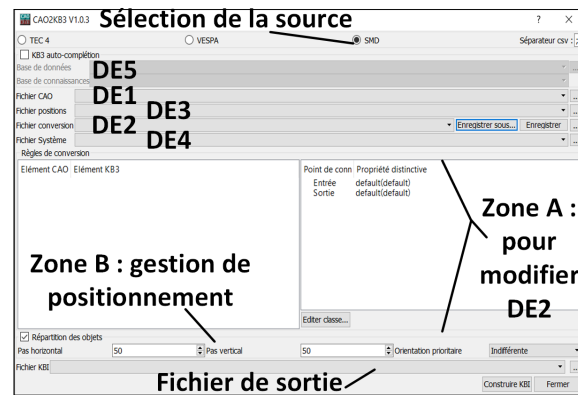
CAO2KB3 V1.0.3 Sélection de la source ? ×

TEC 4 VESPA SMD Séparateur csv :

KB3 auto-complétion

Base de données DE5

Base de connaissances

Fichier CAO DE1

Fichier positions DE3

Fichier conversion DE2 Enregistrer sous... Enregistrer

Fichier Système DE4

Règles de conversion

Elément CAO Elément KB3

Point de conn Propriété distinctive
Entrée default(default)
Sortie default(default)

Zone A : pour modifier DE2

Zone B : gestion de positionnement

Editer classe...

Répartition des objets

Pas horizontal 50 Pas vertical 50 Orientation prioritaire Indifférente

Fichier KBI

Fichier de sortie

Construire KBI Fermer